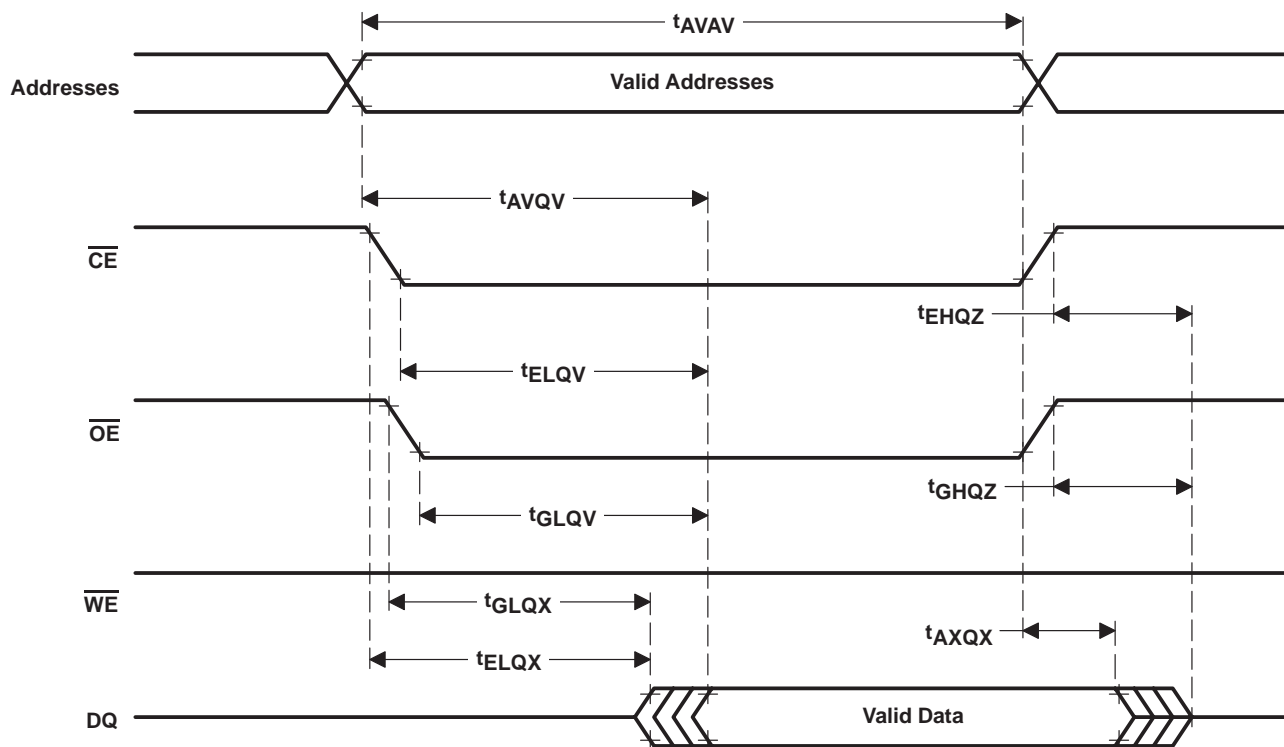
$t_{AVAV}$

Addresses

Valid Addresses

$t_{AVQV}$

$\overline{CE}$

$t_{EHQZ}$

$t_{ELQV}$

$\overline{OE}$

$t_{GHQZ}$

$t_{GLQV}$

$\overline{WE}$

$t_{GLQX}$

$t_{AXQX}$

$t_{ELQX}$

DQ

Valid Data